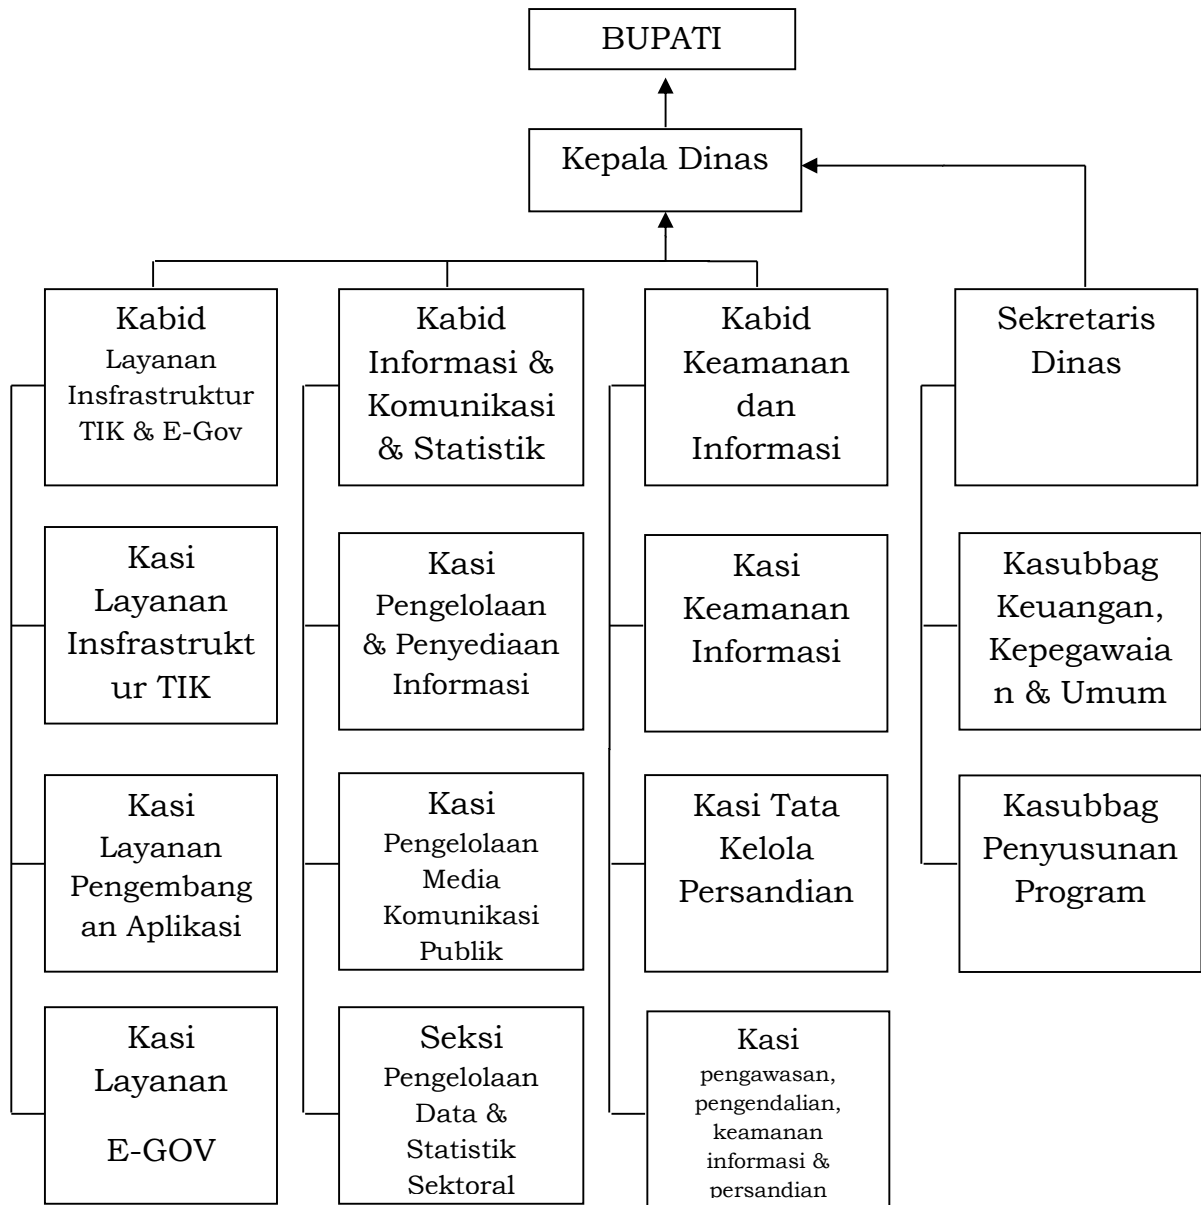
BUPATI

Kepala Dinas

Kabid Layanan Insfrastruktur TIK & E-Gov

Kasi Layanan Insfrastruktur TIK

Kasi Layanan Pengembangan Aplikasi

Kasi Layanan E-GOV

Kabid Informasi & Komunikasi & Statistik

Kasi Pengelolaan & Penyediaan Informasi

Kasi Pengelolaan Media Komunikasi Publik

Seksi Pengelolaan Data & Statistik Sektoral

Kabid Keamanan dan Informasi

Kasi Keamanan Informasi

Kasi Tata Kelola Persandian

Kasi pengawasan, pengendalian, keamanan informasi & persandian

Sekretaris Dinas

Kasubbag Keuangan, Kepegawaian & Umum

Kasubbag Penyusunan Program